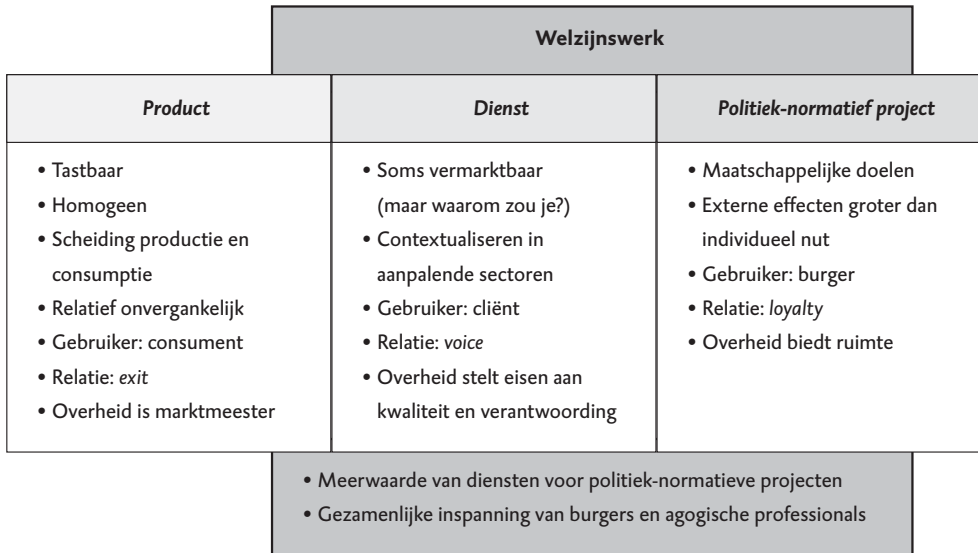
Welzijnswerk

| *Product* | *Dienst* | *Politiek-normatief project* |
|---|---|---|
| • Tastbaar<br>• Homogeen<br>• Scheiding productie en consumptie<br>• Relatief onvergankelijk<br>• Gebruiker: consument<br>• Relatie: *exit*<br>• Overheid is marktmeester | • Soms vermarktbaar (maar waarom zou je?)<br>• Contextualiseren in aanpalende sectoren<br>• Gebruiker: cliënt<br>• Relatie: *voice*<br>• Overheid stelt eisen aan kwaliteit en verantwoording | • Maatschappelijke doelen<br>• Externe effecten groter dan individueel nut<br>• Gebruiker: burger<br>• Relatie: *loyalty*<br>• Overheid biedt ruimte |

• Meerwaarde van diensten voor politiek-normatieve projecten
• Gezamenlijke inspanning van burgers en agogische professionals